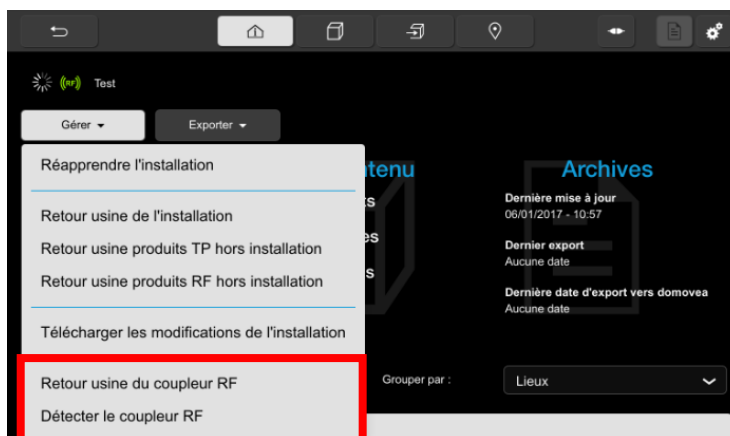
((RF)) Test

Gérer ▾

Exporter ▾

Réapprendre l'installation

Retour usine de l'installation

Retour usine produits TP hors installation

Retour usine produits RF hors installation

Télécharger les modifications de l'installation

Retour usine du coupleur RF

Détecter le coupleur RF

tenu

s

es

s

Archives

Dernière mise à jour
06/01/2017 - 10:57

Dernier export
Aucune date

Dernière date d'export vers domovea
Aucune date

Grouper par :

Lieux